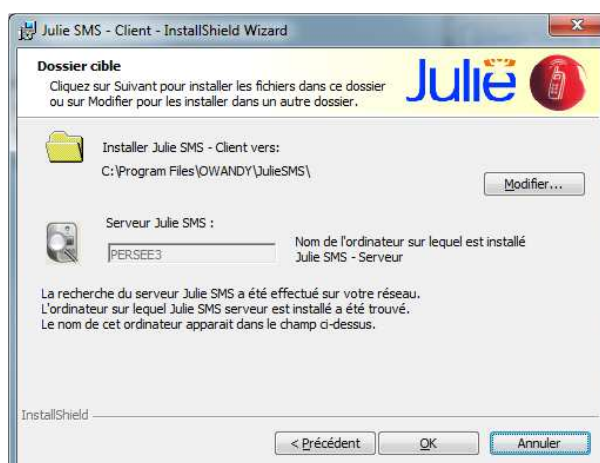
Julie SMS - Client - InstallShield Wizard

Dossier cible
Cliquez sur Suivant pour installer les fichiers dans ce dossier ou sur Modifier pour les installer dans un autre dossier.

Julie

Installer Julie SMS - Client vers:
C:\Program Files\OWANDY\JulieSMS\

Modifier...

Serveur Julie SMS :
PERSEE3
Nom de l'ordinateur sur lequel est installé Julie SMS - Serveur

La recherche du serveur Julie SMS a été effectué sur votre réseau.
L'ordinateur sur lequel Julie SMS serveur est installé a été trouvé.
Le nom de cet ordinateur apparait dans le champ ci-dessus.

InstallShield

< Précédent
OK
Annuler